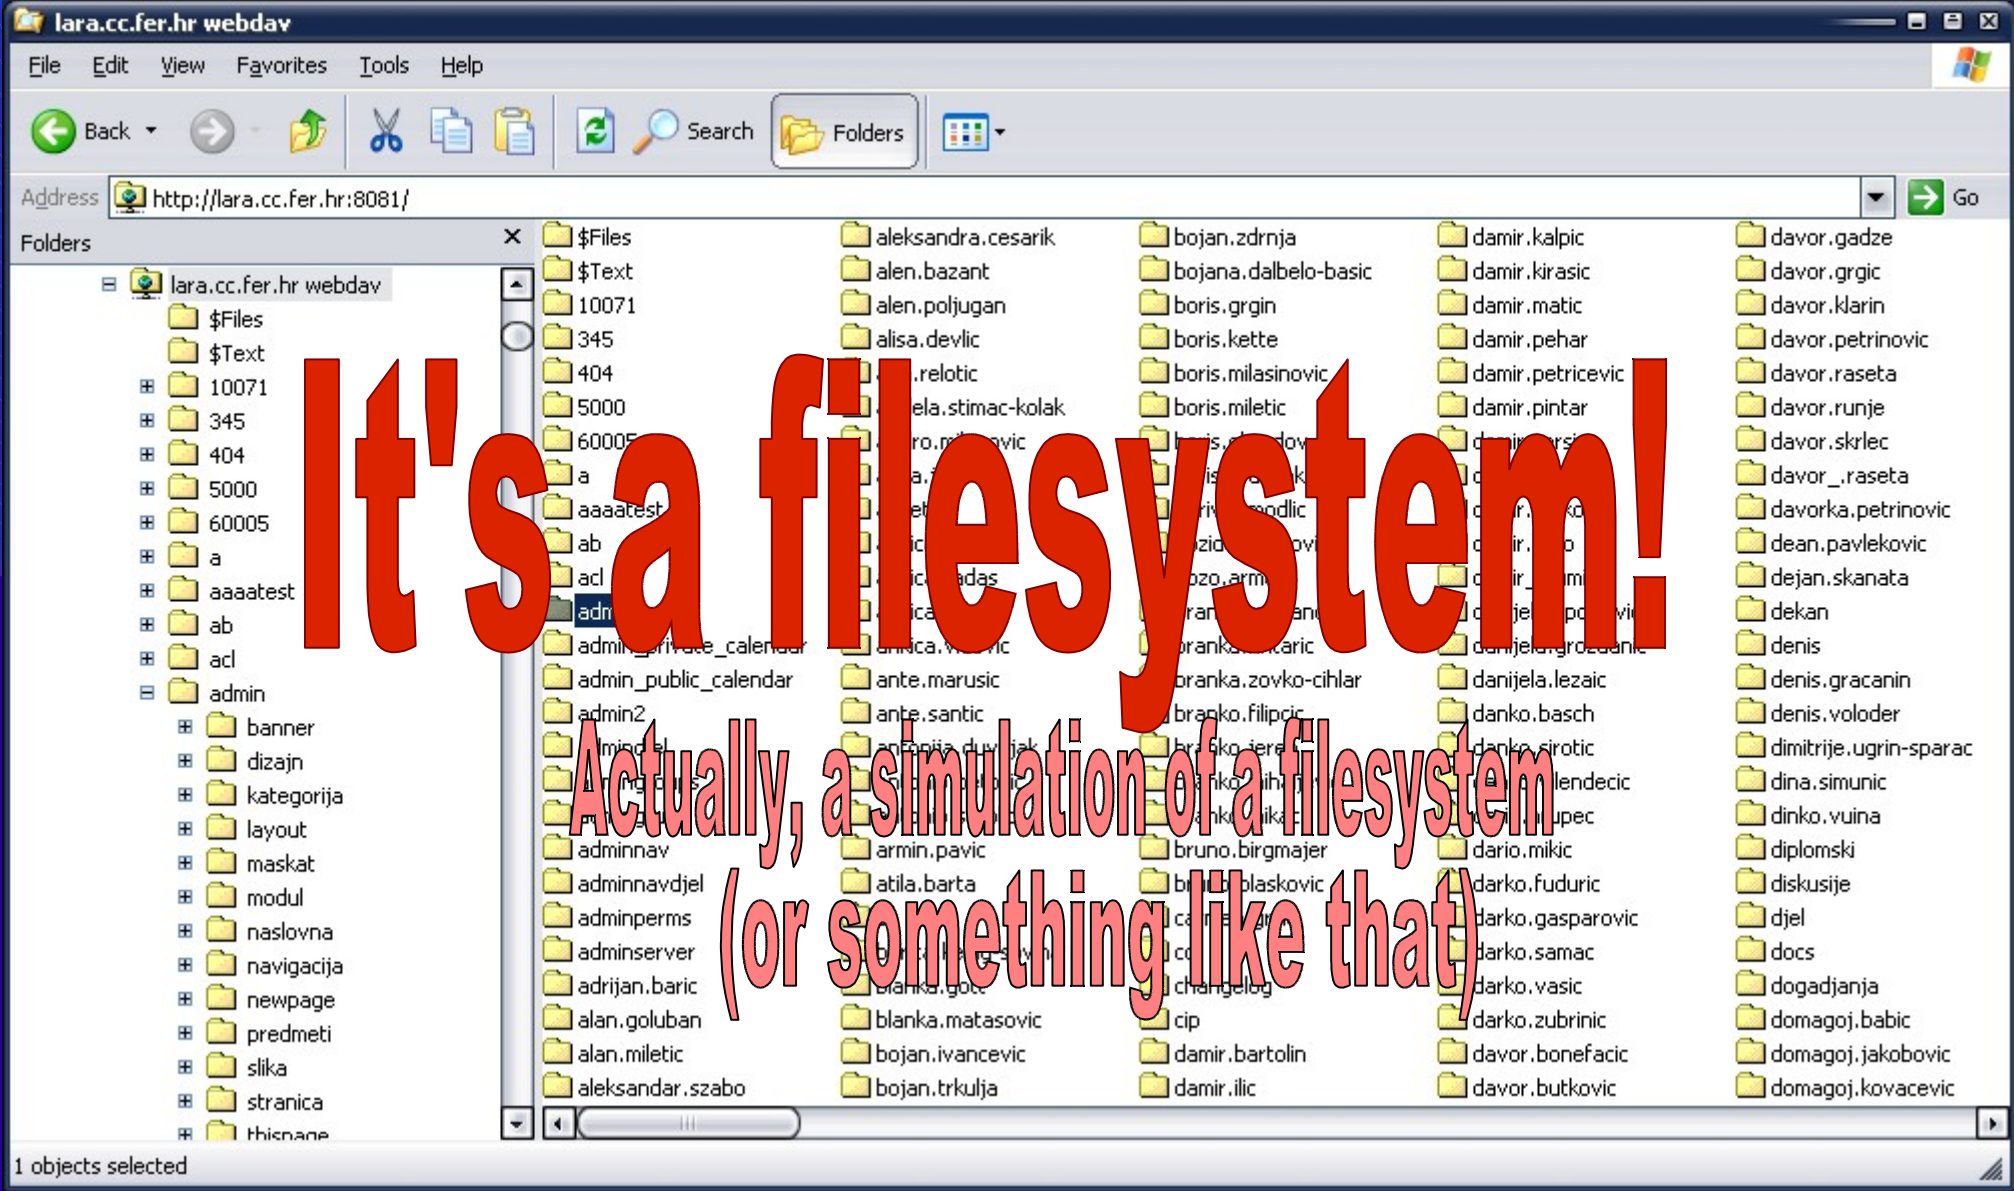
lara.cc.fer.hr webdav

File Edit View Favorites Tools Help

Back Search Folders

Address http://lara.cc.fer.hr:8081/ Go

Folders

lara.cc.fer.hr webdav
$Files
$Text
10071
345
404
5000
60005
a
aaaatest
ab
acl
admin
banner
dizajn
kategorija
layout
maskat
modul
naslovna
navigacija
newpage
predmeti
slika
stranica
thispage

It's a filesystem!

Actually, a simulation of a filesystem (or something like that)

$Files
$Text
10071
345
404
5000
60005
a
aaaatest
ab
acl
adm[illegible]
admin_private_calendar
admin_public_calendar
admin2
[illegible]
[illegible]
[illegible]
adminnav
adminnavdjel
adminperms
adminserver
adrijan.baric
alan.goluban
alan.miletic
aleksandar.szabo

aleksandra.cesarik
alen.bazant
alen.poljugan
alisa.devlic
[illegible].relotic
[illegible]ela.stimac-kolak
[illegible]
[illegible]
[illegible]
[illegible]
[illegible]
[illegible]
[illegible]ica.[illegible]
ante.marusic
ante.santic
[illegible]
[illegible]
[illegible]
armin.pavic
atila.barta
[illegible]
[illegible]
blanka.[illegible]
blanka.matasovic
bojan.ivancevic
bojan.trkulja

bojan.zdrnja
bojana.dalbelo-basic
boris.grgin
boris.kette
boris.milasinovic
boris.miletic
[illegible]
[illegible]
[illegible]
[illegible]
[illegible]
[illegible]
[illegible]
branka.zovko-cihlar
branko.filipcic
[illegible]
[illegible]
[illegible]
bruno.birgmajer
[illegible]blaskovic
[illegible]
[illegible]
changelog
cip
damir.bartolin
damir.ilic

damir.kalpic
damir.kirasic
damir.matic
damir.pehar
damir.petricevic
damir.pintar
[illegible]
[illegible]
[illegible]
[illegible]
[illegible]
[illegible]
danijela.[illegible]
danijela.lezaic
danko.basch
danko.sirotic
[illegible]lendecic
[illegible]upec
dario.mikic
darko.fuduric
darko.gasparovic
darko.samac
darko.vasic
darko.zubrinic
davor.bonefacic
davor.butkovic

davor.gadze
davor.grgic
davor.klarin
davor.petrinovic
davor.raseta
davor.runje
davor.skrlec
davor_.raseta
davorka.petrinovic
dean.pavlekovic
dejan.skanata
dekan
denis
denis.gracanin
denis.voloder
dimitrije.ugrin-sparac
dina.simunic
dinko.vuina
diplomski
diskusije
djel
docs
dogadjanja
domagoj.babic
domagoj.jakobovic
domagoj.kovacevic

1 objects selected